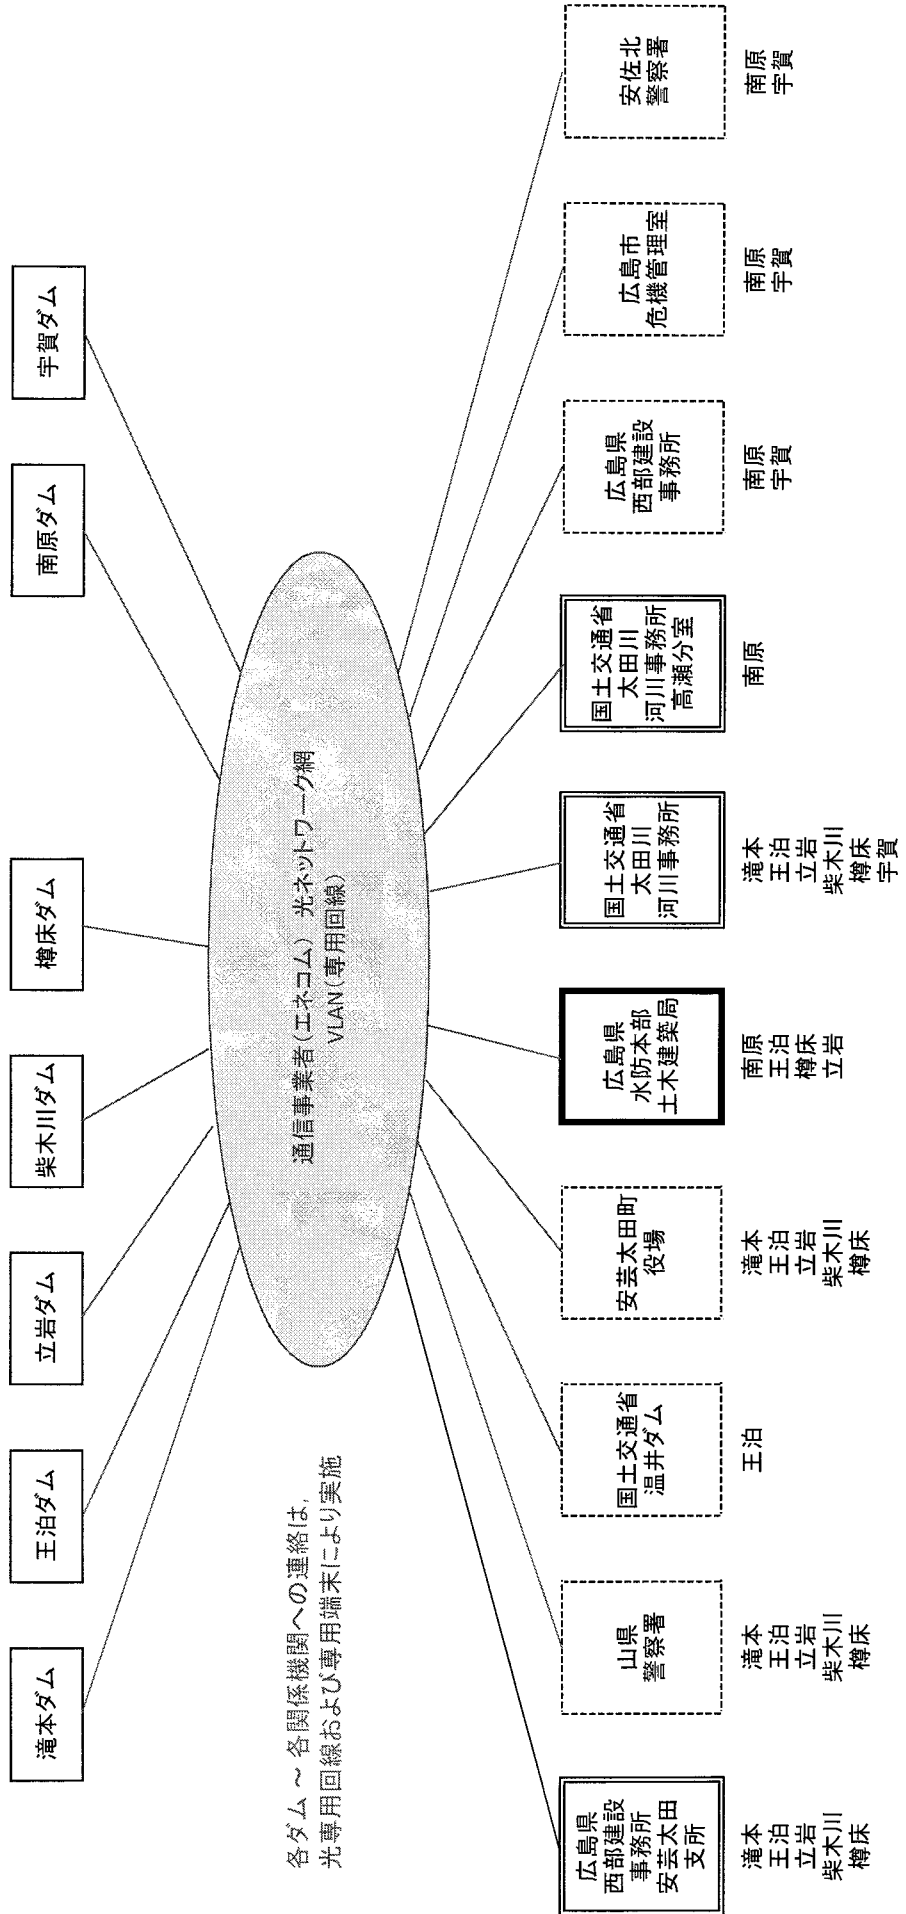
滝本ダム

王泊ダム

立岩ダム

柴木川ダム

樽床ダム

南原ダム

宇賀ダム

各ダム～各関係機関への連絡は，
光専用回線および専用端末により実施

通信事業者（エネコム）光ネットワーク網
VLAN（専用回線）

広島県
西部建設
事務所
安芸太田
支所

滝本
王泊
立岩
柴木川
樽床

山県
警察署

滝本
王泊
立岩
柴木川
樽床

国土交通省
温井ダム

王泊

安芸太田町
役場

滝本
王泊
立岩
柴木川
樽床

広島県
水防本部
土木建築局

南原
王泊
樽床
立岩

国土交通省
太田川
河川事務所

滝本
王泊
立岩
柴木川
樽床
宇賀

国土交通省
太田川
河川事務所
高瀬分室

南原

広島県
西部建設
事務所

南原
宇賀

広島市
危機管理室

南原
宇賀

安佐北
警察署

南原
宇賀